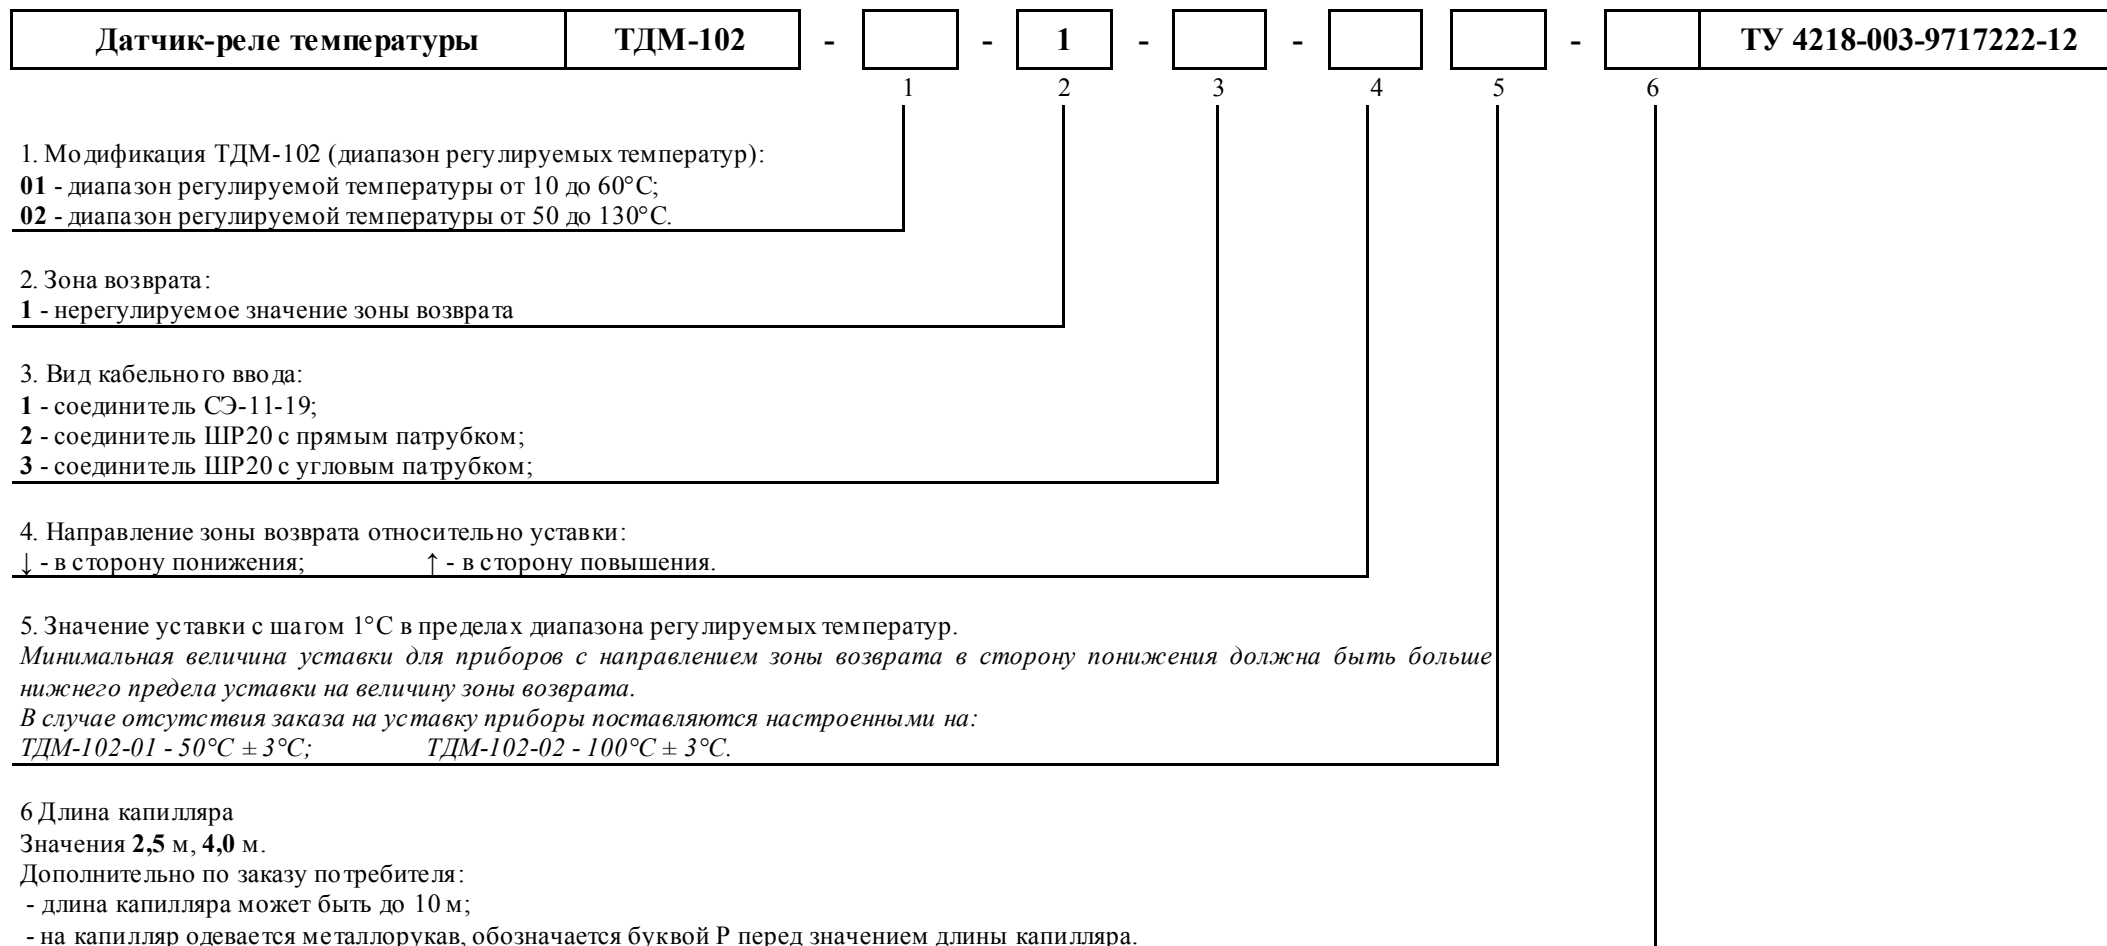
| Датчик-реле температуры | ТДМ-102 | - | | - | 1 | - | | - | | | - | | ТУ 4218-003-9717222-12 |
|---|---|---|---|---|---|---|---|---|---|---|---|---|---|

1 2 3 4 5 6

1. Модификация ТДМ-102 (диапазон регулируемых температур):
**01** - диапазон регулируемой температуры от 10 до 60°С;
**02** - диапазон регулируемой температуры от 50 до 130°С.

2. Зона возврата:
**1** - нерегулируемое значение зоны возврата

3. Вид кабельного ввода:
**1** - соединитель СЭ-11-19;
**2** - соединитель ШР20 с прямым патрубком;
**3** - соединитель ШР20 с угловым патрубком;

4. Направление зоны возврата относительно уставки:
↓ - в сторону понижения; ↑ - в сторону повышения.

5. Значение уставки с шагом 1°С в пределах диапазона регулируемых температур.
*Минимальная величина уставки для приборов с направлением зоны возврата в сторону понижения должна быть больше нижнего предела уставки на величину зоны возврата.*
*В случае отсутствия заказа на уставку приборы поставляются настроенными на:*
*ТДМ-102-01 - 50°С ± 3°С; ТДМ-102-02 - 100°С ± 3°С.*

6 Длина капилляра
Значения **2,5** м, **4,0** м.
Дополнительно по заказу потребителя:
- длина капилляра может быть до 10 м;
- на капилляр одевается металлорукав, обозначается буквой Р перед значением длины капилляра.